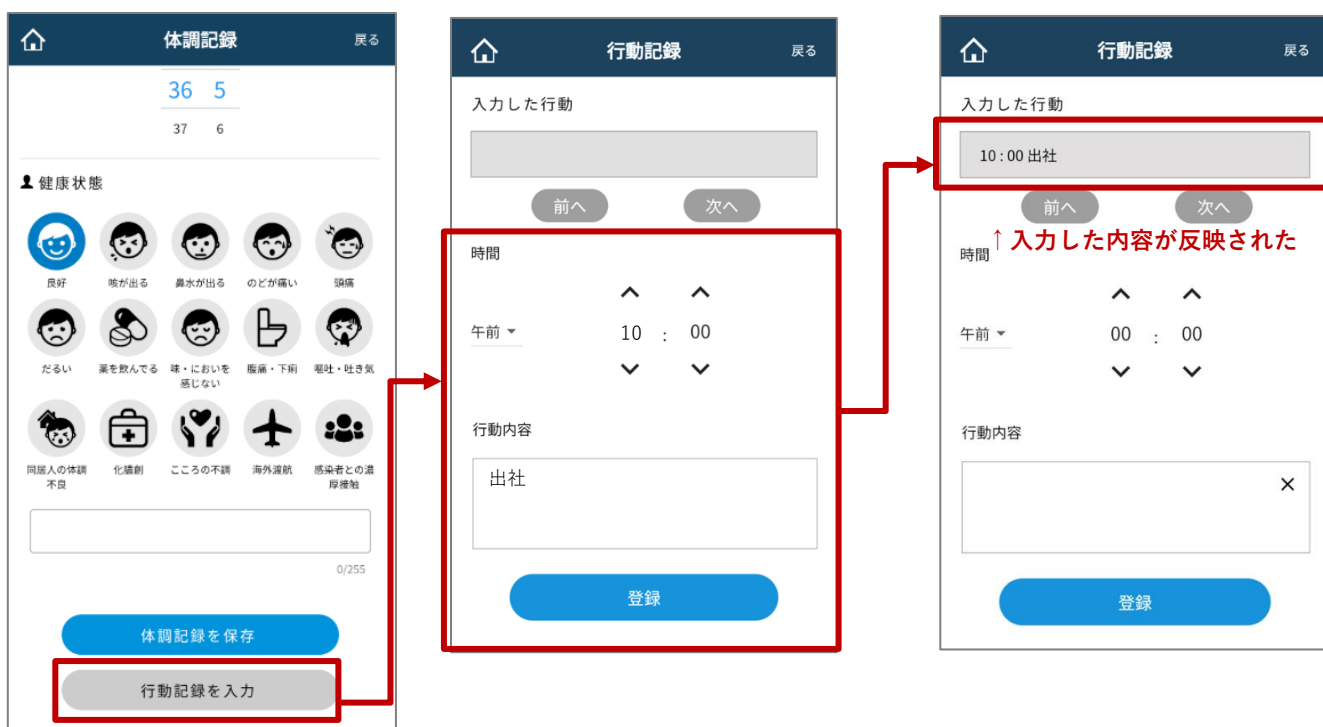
体調記録
戻る

36 5
37 6

健康状態

良好
咳が出る
鼻水が出る
のどが痛い
頭痛
だるい
薬を飲んでる
味・においを感じない
腹痛・下痢
嘔吐・吐き気
同居人の体調不良
化膿創
こころの不調
海外渡航
感染者との濃厚接触

0/255

体調記録を保存
行動記録を入力

行動記録
戻る

入力した行動

前へ
次へ

時間
午前
10 : 00

行動内容
出社

登録

行動記録
戻る

入力した行動
10 : 00 出社

前へ
次へ
↑入力した内容が反映された

時間
午前
00 : 00

行動内容
×

登録